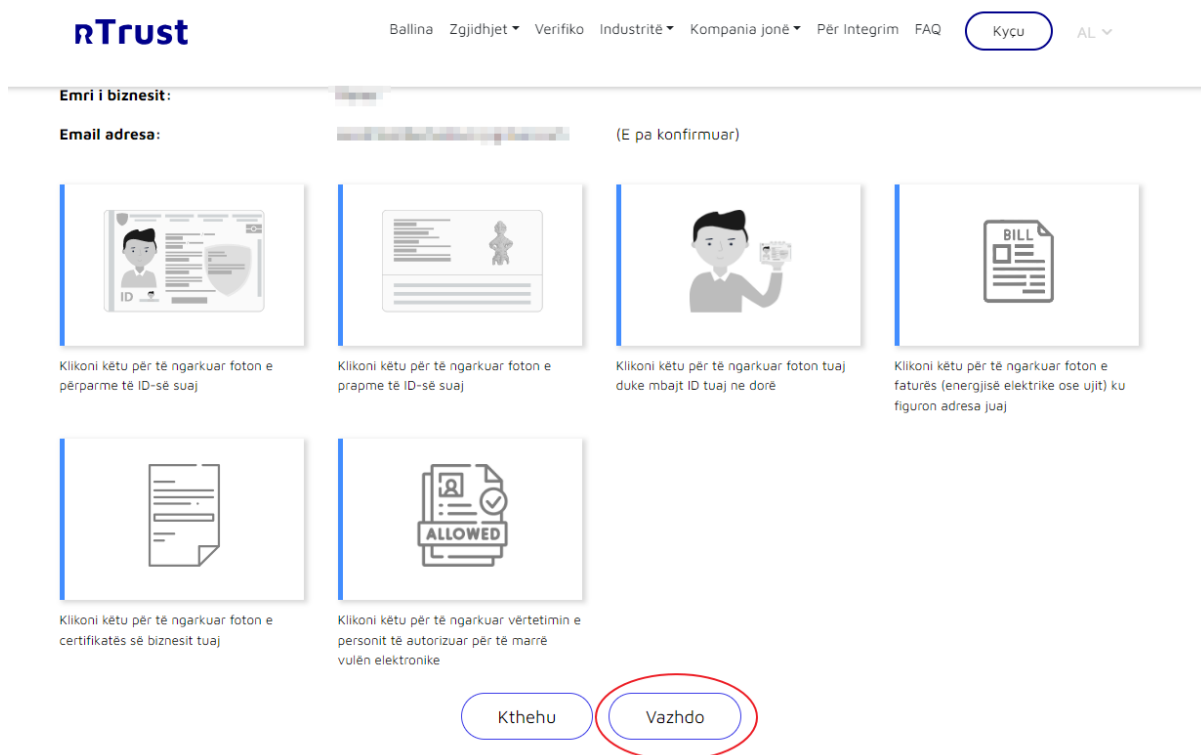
ʀTrust

Ballina Zgjidhjet Verifiko Industritë Kompania jonë Për Integrim FAQ Kyçu AL

Emri i biznesit: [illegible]

Email adresa: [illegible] (E pa konfirmuar)

ID

Klikoni këtu për të ngarkuar foton e përparme të ID-së suaj

Klikoni këtu për të ngarkuar foton e prapme të ID-së suaj

Klikoni këtu për të ngarkuar foton tuaj duke mbajt ID tuaj ne dorë

BILL

Klikoni këtu për të ngarkuar foton e faturës (energjisë elektrike ose ujit) ku figuron adresa juaj

Klikoni këtu për të ngarkuar foton e certifikatës së biznesit tuaj

ALLOWED

Klikoni këtu për të ngarkuar vërtetimin e personit të autorizuar për të marrë vulën elektronike

Kthehu

Vazhdo